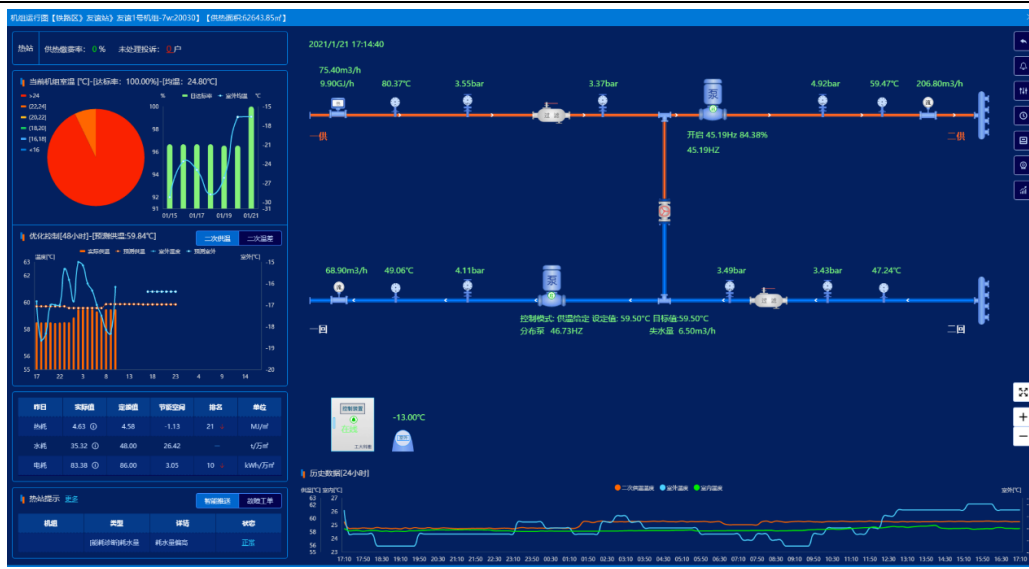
机组运行图【铁路区】友谊站】友谊1号机组-7w:20030】【供热面积:62643.85㎡】

热站 供热僵率率: 0 % 未处理投诉: 0 户

当前机组室温 [℃]-[达标率: 100.00%]-[均温: 24.80℃]

>24
(22,24]
(20,22]
(18,20]
(16,18]
<16

% 目标温度 室外温度 ℃
100 98 96 94 92 91
-15 -18 -21 -24 -27 -30 -31
01/15 01/17 01/19 01/21

优化控制[48小时]-[预测供温:59.84℃]
二次供温 二次温差
实际供温 预测供温 室外温度 预测室外
温度[℃] 室外[℃]
63 62 60 58 56 55
-15 -16 -17 -18 -19 -20
17 22 3 8 13 18 23 4 9 14

| 昨日 | 实际值 | 定额值 | 节能空间 | 排名 | 单位 |
|---|---|---|---|---|---|
| 热耗 | 4.63 | 4.58 | -1.13 | 21 | MJ/㎡ |
| 水耗 | 35.32 | 48.00 | 26.42 | -- | t/万㎡ |
| 电耗 | 83.38 | 86.00 | 3.05 | 10 | kWh/万㎡ |

热站提示 更多
智能推送 故障工单
| 机组 | 类型 | 详细 | 状态 |
|---|---|---|---|
| | 阀耗诊断耗水量 | 耗水量偏高 | 正常 |

2021/1/21 17:14:40
75.40m3/h
9.90GJ/h
80.37℃
3.55bar
3.37bar
4.92bar
59.47℃
206.80m3/h
一供
二供
开启 45.19Hz 84.38%
45.19HZ
68.90m3/h
49.06℃
4.11bar
3.49bar
3.43bar
47.24℃
一回
二回
控制模式: 供温给定 设定值: 59.50℃ 目标值:59.50℃
分布泵 46.73HZ
失水量 6.50m3/h
-13.00℃

历史数据[24小时]
二次供温温度 室外温度 室内温度
供温[℃] 室内[℃] 室外[℃]
63 62 60 58 56 55
29 27 25 24 23
17:10 17:50 18:30 19:10 19:50 20:30 21:10 21:50 22:30 23:10 23:50 00:30 01:10 01:50 02:30 03:10 03:50 04:30 05:10 05:50 06:30 07:10 07:50 08:30 09:10 09:50 10:30 11:10 11:50 12:30 13:10 13:50 14:30 15:10 15:50 16:30 17:10